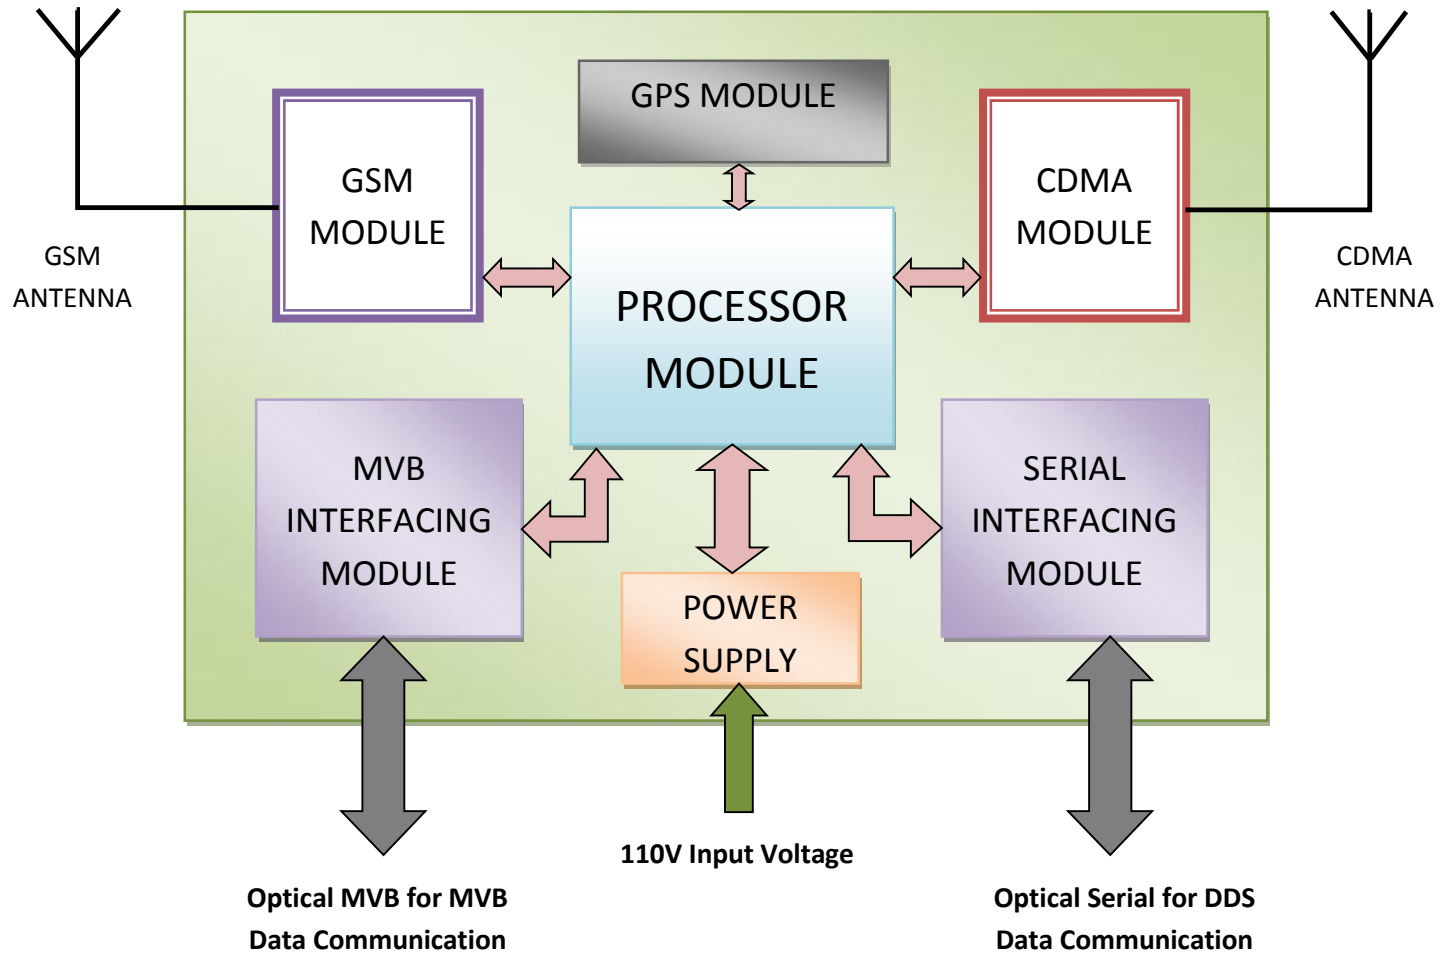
GPS MODULE

GSM MODULE

CDMA MODULE

GSM ANTENNA

CDMA ANTENNA

PROCESSOR MODULE

MVB INTERFACING MODULE

SERIAL INTERFACING MODULE

POWER SUPPLY

110V Input Voltage

Optical MVB for MVB Data Communication

Optical Serial for DDS Data Communication